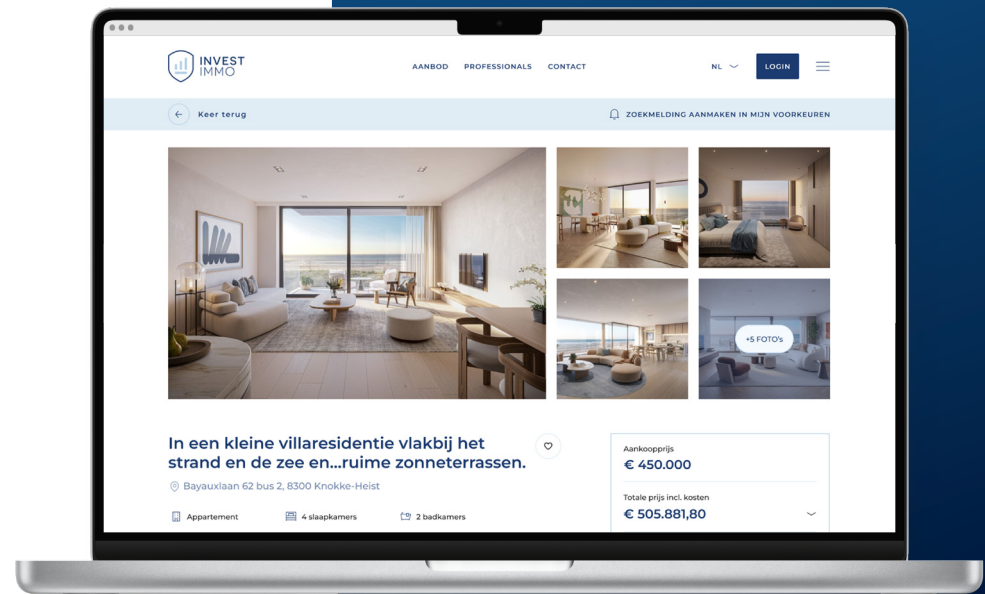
INVEST IMMO

AANBOD PROFESSIONALS CONTACT

NL

LOGIN

Keer terug

ZOEKMELDING AANMAKEN IN MIJN VOORKEUREN

+5 FOTO's

In een kleine villaresidentie vlakbij het strand en de zee en...ruime zonneterrassen.

Bayauxlaan 62 bus 2, 8300 Knokke-Heist

Appartement

4 slaapkamers

2 badkamers

Aankoopprijs

€ 450.000

Totale prijs incl. kosten

€ 505.881,80